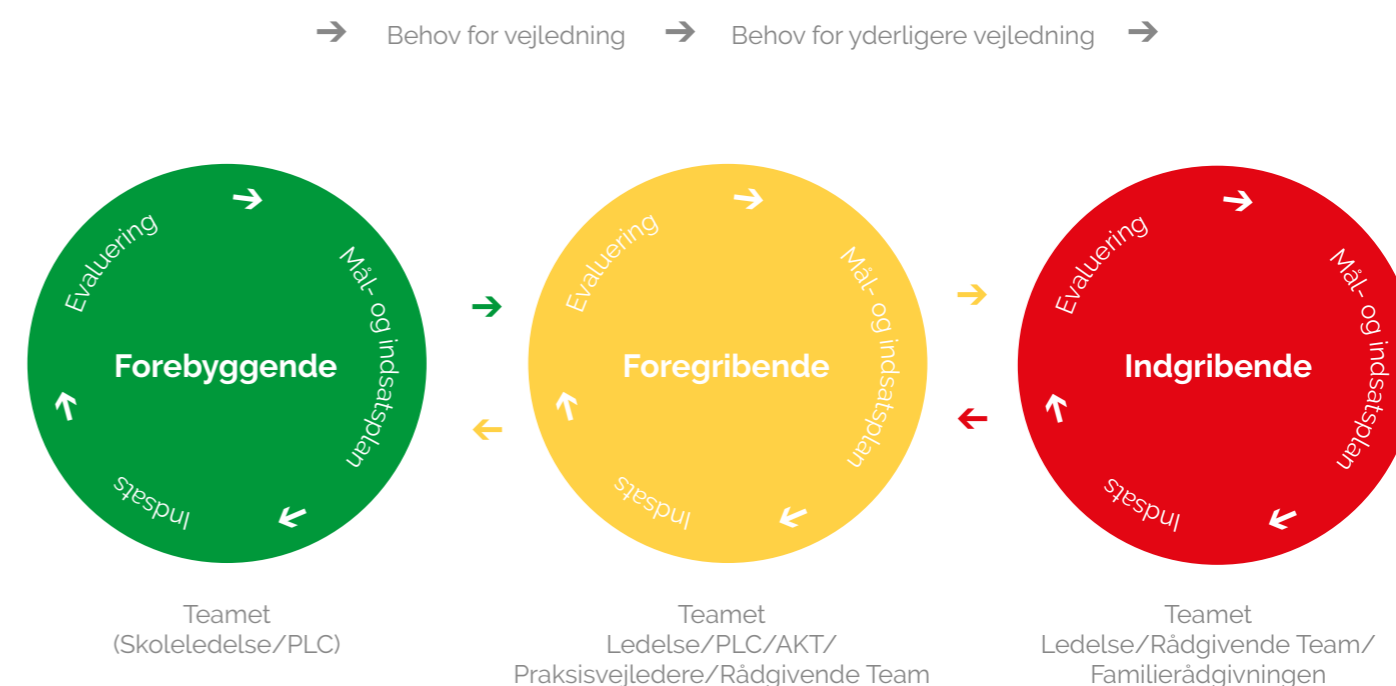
Behov for vejledning Behov for yderligere vejledning

Evaluering
Mål- og indsatsplan
Forebyggende
Indsats

Evaluering
Mål- og indsatsplan
Foregribende
Indsats

Evaluering
Mål- og indsatsplan
Indgribende
Indsats

Teamet
(Skoleledelse/PLC)

Teamet
Ledelse/PLC/AKT/
Praksisvejledere/Rådgivende Team

Teamet
Ledelse/Rådgivende Team/
Familierådgivningen